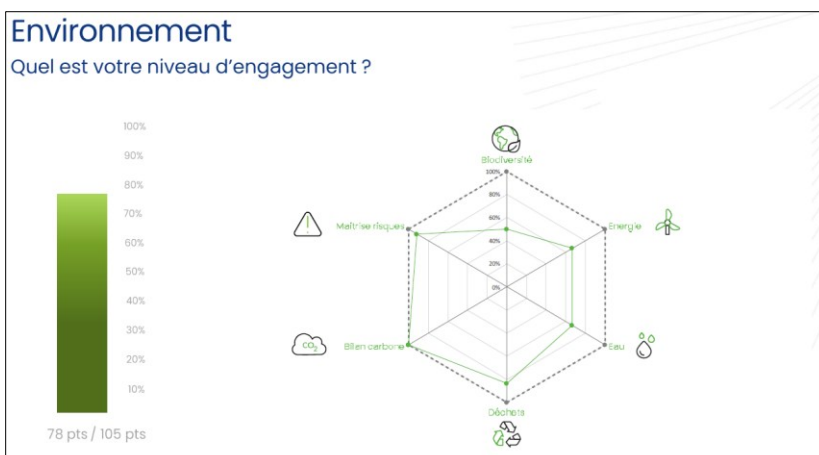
Environnement
Quel est votre niveau d'engagement ?

100%
90%
80%
70%
60%
50%
40%
30%
20%
10%

78 pts / 105 pts

Biodiversité
100%
80%
60%
40%
20%
0%
Energie
Eau
Déchets
Bilan carbone
$CO_2$
Maîtrise risques